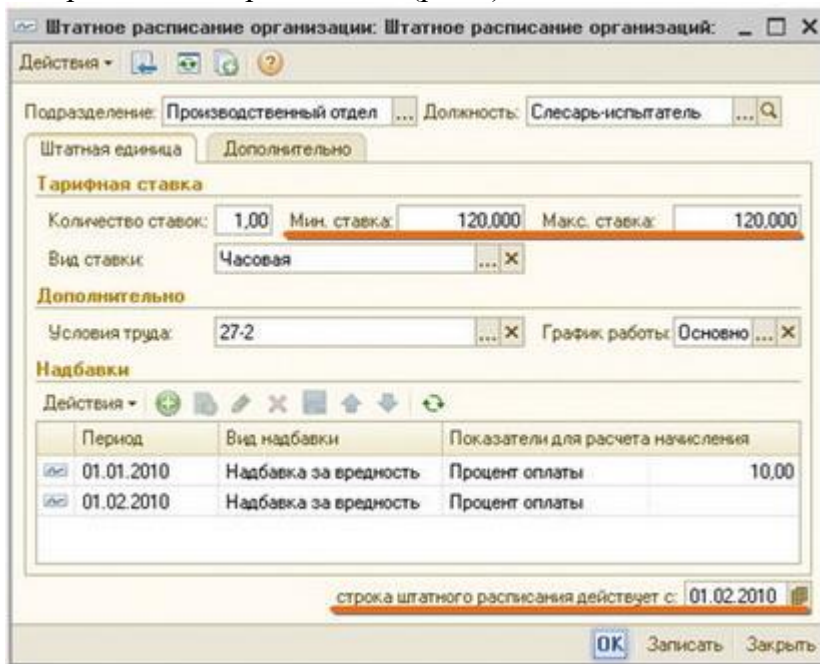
Штатное расписание организации: Штатное расписание организаций: _ □ ×

Действия

Подразделение: Производственный отдел ... Должность: Слесарь-испытатель ...

Штатная единица | Дополнительно

Тарифная ставка

Количество ставок: 1,00 Мин. ставка: 120,000 Макс. ставка: 120,000

Вид ставки: Часовая ... ×

Дополнительно

Условия труда: 27-2 ... × График работы: Основно ... ×

Надбавки

Действия

| Период | Вид надбавки | Показатели для расчета начисления | |
|---|---|---|---|
| 01.01.2010 | Надбавка за вредность | Процент оплаты | 10,00 |
| 01.02.2010 | Надбавка за вредность | Процент оплаты | |

строка штатного расписания действует с: 01.02.2010

OK Записать Закрыть